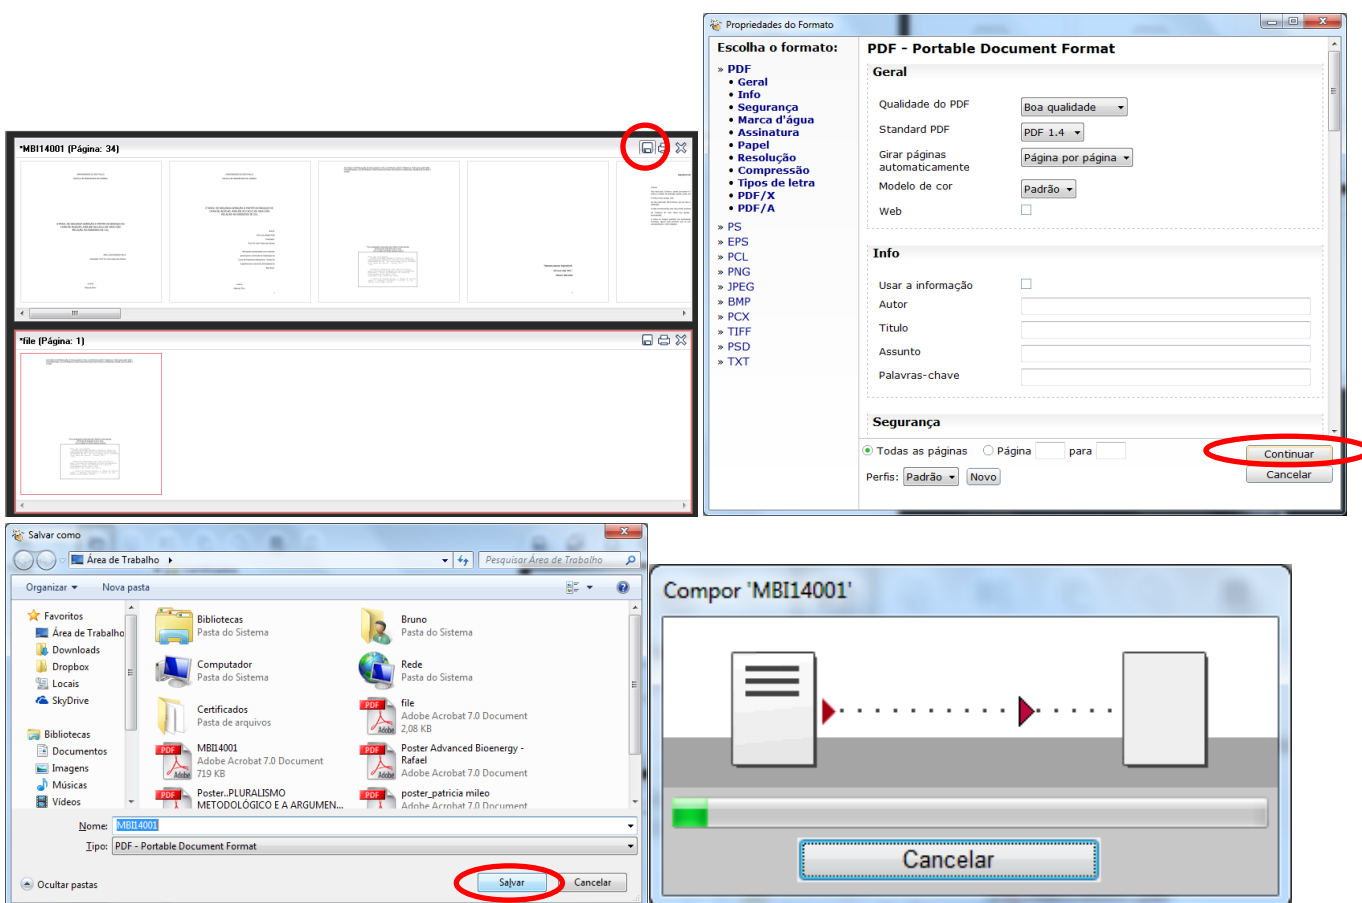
*MBI14001 (Página: 34)

*file (Página: 1)

Propriedades do Formato

Escolha o formato:

» PDF
• Geral
• Info
• Segurança
• Marca d'água
• Assinatura
• Papel
• Resolução
• Compressão
• Tipos de letra
• PDF/X
• PDF/A
» PS
» EPS
» PCL
» PNG
» JPEG
» BMP
» PCX
» TIFF
» PSD
» TXT

PDF - Portable Document Format

Geral

Qualidade do PDF — Boa qualidade
Standard PDF — PDF 1.4
Girar páginas automaticamente — Página por página
Modelo de cor — Padrão
Web

Info

Usar a informação
Autor
Titulo
Assunto
Palavras-chave

Segurança

Todas as páginas   Página   para
Continuar
Cancelar
Perfis: Padrão   Novo

Salvar como

Área de Trabalho
Pesquisar Área de Trabalho
Organizar ▾   Nova pasta

Favoritos
Área de Trabalho
Downloads
Dropbox
Locais
SkyDrive
Bibliotecas
Documentos
Imagens
Músicas
Vídeos

Bibliotecas
Pasta do Sistema
Bruno
Pasta do Sistema
Computador
Pasta do Sistema
Rede
Pasta do Sistema
Certificados
Pasta de arquivos
file
Adobe Acrobat 7.0 Document
2,08 KB
MBI14001
Adobe Acrobat 7.0 Document
719 KB
Poster Advanced Bioenergy - Rafael
Adobe Acrobat 7.0 Document
Poster..PLURALISMO METODOLÓGICO E A ARGUMEN...
poster_patricia mileo
Adobe Acrobat 7.0 Document

Nome: MBI14001
Tipo: PDF - Portable Document Format
Ocultar pastas
Salvar
Cancelar

Compor 'MBI14001'
Cancelar